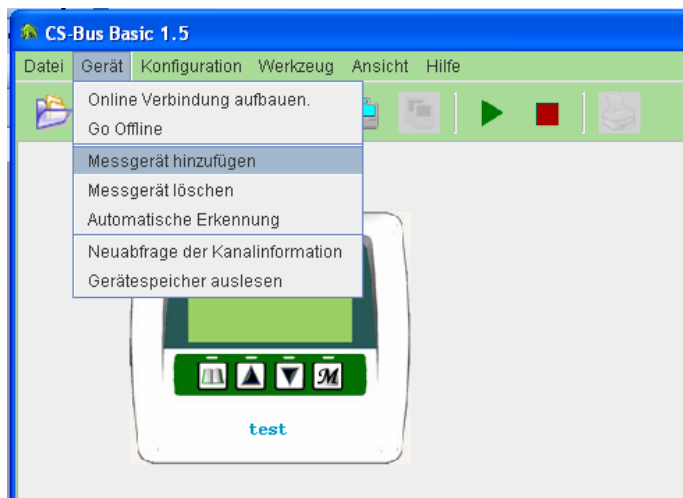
CS-Bus Basic 1.5

Datei Gerät Konfiguration Werkzeug Ansicht Hilfe

Online Verbindung aufbauen.
Go Offline
Messgerät hinzufügen
Messgerät löschen
Automatische Erkennung
Neuabfrage der Kanalinformation
Gerätespeicher auslesen

M

test